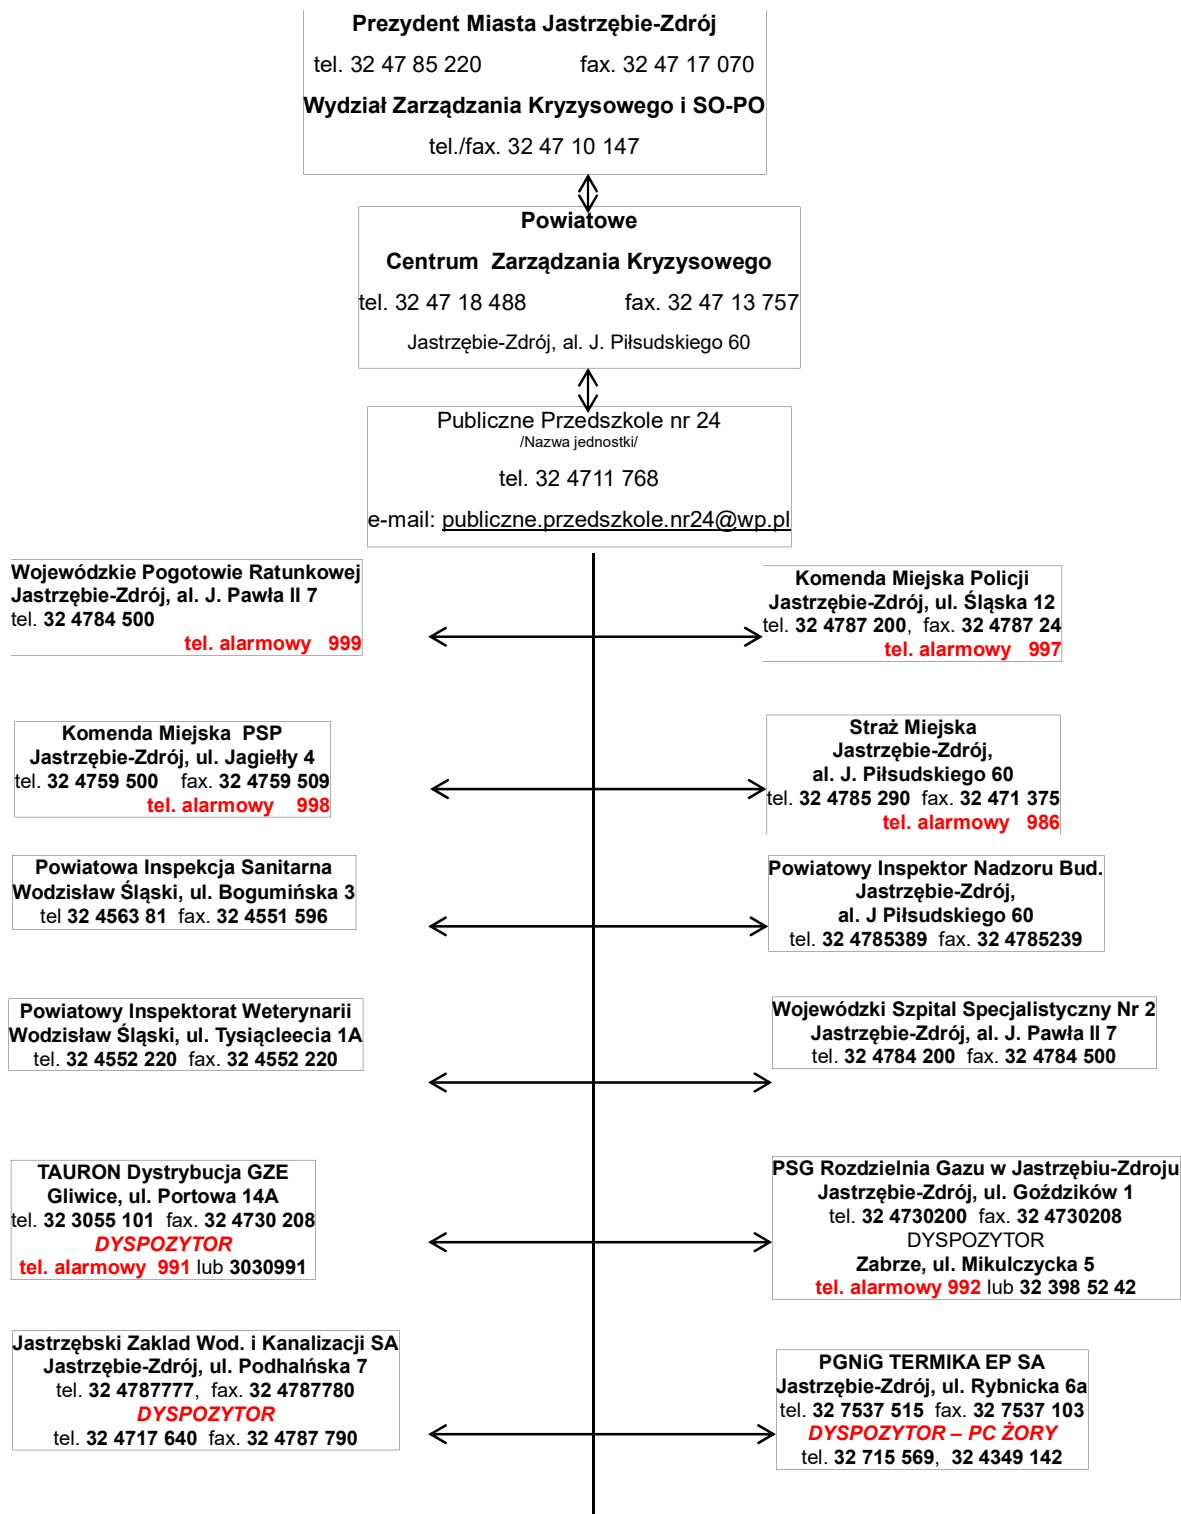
Prezydent Miasta Jastrzębie-Zdrój
tel. 32 47 85 220 fax. 32 47 17 070
Wydział Zarządzania Kryzysowego i SO-PO
tel./fax. 32 47 10 147

Powiatowe
Centrum Zarządzania Kryzysowego
tel. 32 47 18 488 fax. 32 47 13 757
Jastrzębie-Zdrój, al. J. Piłsudskiego 60

Publiczne Przedszkole nr 24
/Nazwa jednostki/
tel. 32 4711 768
e-mail: publiczne.przedszkole.nr24@wp.pl

Wojewódzkie Pogotowie Ratunkowej
Jastrzębie-Zdrój, al. J. Pawła II 7
tel. 32 4784 500
tel. alarmowy 999

Komenda Miejska Policji
Jastrzębie-Zdrój, ul. Śląska 12
tel. 32 4787 200, fax. 32 4787 24
tel. alarmowy 997

Komenda Miejska PSP
Jastrzębie-Zdrój, ul. Jagiełły 4
tel. 32 4759 500 fax. 32 4759 509
tel. alarmowy 998

Straż Miejska
Jastrzębie-Zdrój,
al. J. Piłsudskiego 60
tel. 32 4785 290 fax. 32 471 375
tel. alarmowy 986

Powiatowa Inspekcja Sanitarna
Wodzisław Śląski, ul. Bogumińska 3
tel 32 4563 81 fax. 32 4551 596

Powiatowy Inspektor Nadzoru Bud.
Jastrzębie-Zdrój,
al. J Piłsudskiego 60
tel. 32 4785389 fax. 32 4785239

Powiatowy Inspektorat Weterynarii
Wodzisław Śląski, ul. Tysiącleecia 1A
tel. 32 4552 220 fax. 32 4552 220

Wojewódzki Szpital Specjalistyczny Nr 2
Jastrzębie-Zdrój, al. J. Pawła II 7
tel. 32 4784 200 fax. 32 4784 500

TAURON Dystrybucja GZE
Gliwice, ul. Portowa 14A
tel. 32 3055 101 fax. 32 4730 208
DYSPOZYTOR
tel. alarmowy 991 lub 3030991

PSG Rozdzielnia Gazu w Jastrzębiu-Zdroju
Jastrzębie-Zdrój, ul. Goździków 1
tel. 32 4730200 fax. 32 4730208
DYSPOZYTOR
Zabrze, ul. Mikulczycka 5
tel. alarmowy 992 lub 32 398 52 42

Jastrzębski Zaklad Wod. i Kanalizacji SA
Jastrzębie-Zdrój, ul. Podhalńska 7
tel. 32 4787777, fax. 32 4787780
DYSPOZYTOR
tel. 32 4717 640 fax. 32 4787 790

PGNiG TERMIKA EP SA
Jastrzębie-Zdrój, ul. Rybnicka 6a
tel. 32 7537 515 fax. 32 7537 103
DYSPOZYTOR – PC ŻORY
tel. 32 715 569, 32 4349 142